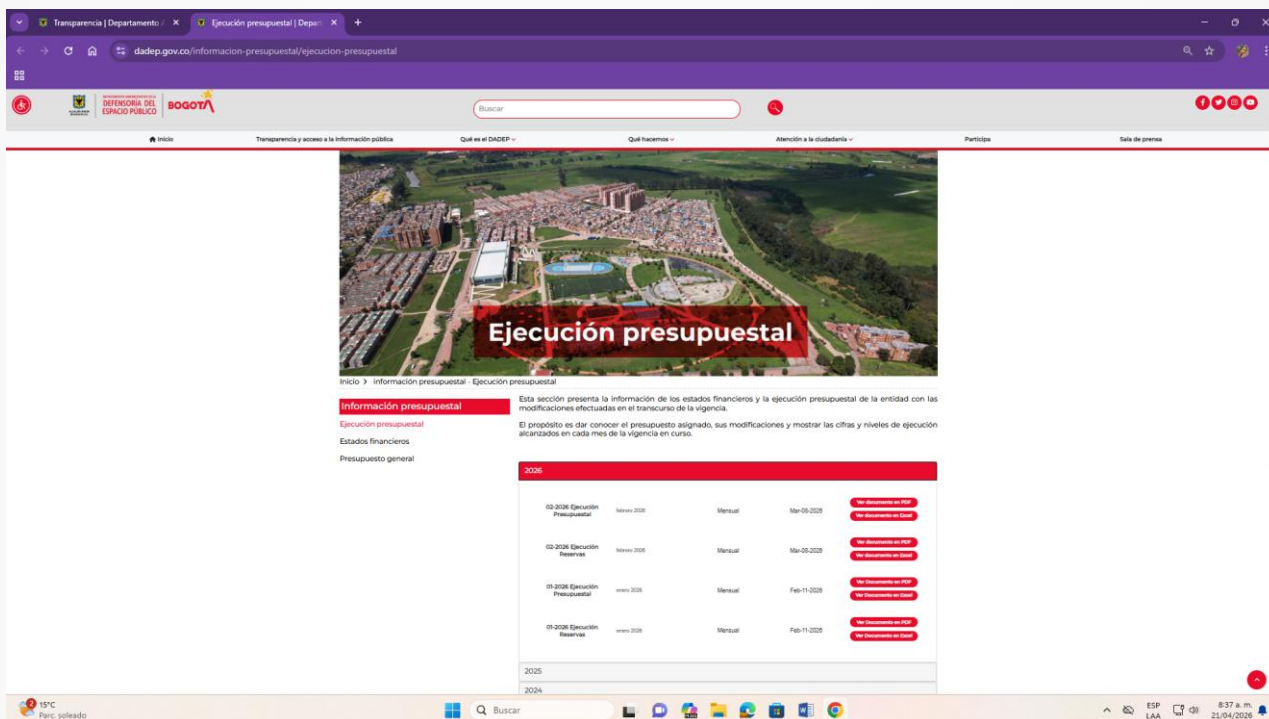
Transparencia | Departamento / ×
Ejecución presupuestal | Depart ×
+

dadep.gov.co/informacion-presupuestal/ejecucion-presupuestal

DEFENSORÍA DEL ESPACIO PÚBLICO
BOGOTÁ

Buscar

Inicio
Transparencia y acceso a la información pública
Qué es el DADEP
Qué hacemos
Atención a la ciudadanía
Participa
Sala de prensa

Ejecución presupuestal

Inicio > información presupuestal - Ejecución presupuestal

Información presupuestal
Ejecución presupuestal
Estados financieros
Presupuesto general

Esta sección presenta la información de los estados financieros y la ejecución presupuestal de la entidad con las modificaciones efectuadas en el transcurso de la vigencia.

El propósito es dar conocer el presupuesto asignado, sus modificaciones y mostrar las cifras y niveles de ejecución alcanzados en cada mes de la vigencia en curso.

2026

| | | | | |
|---|---|---|---|---|
| 02-2026 Ejecución Presupuestal | febrero 2026 | Mensual | Mar-08-2026 | Ver documento en PDF / Ver documento en Excel |
| 02-2026 Ejecución Reservas | febrero 2026 | Mensual | Mar-08-2026 | Ver documento en PDF / Ver documento en Excel |
| 01-2026 Ejecución Presupuestal | enero 2026 | Mensual | Feb-11-2026 | Ver Documento en PDF / Ver Documento en Excel |
| 01-2026 Ejecución Reservas | enero 2026 | Mensual | Feb-11-2026 | Ver Documento en PDF / Ver Documento en Excel |

2025
2024

15°C
Parc. soleado
Buscar
ESP LAA
8:37 a. m.
21/04/2026